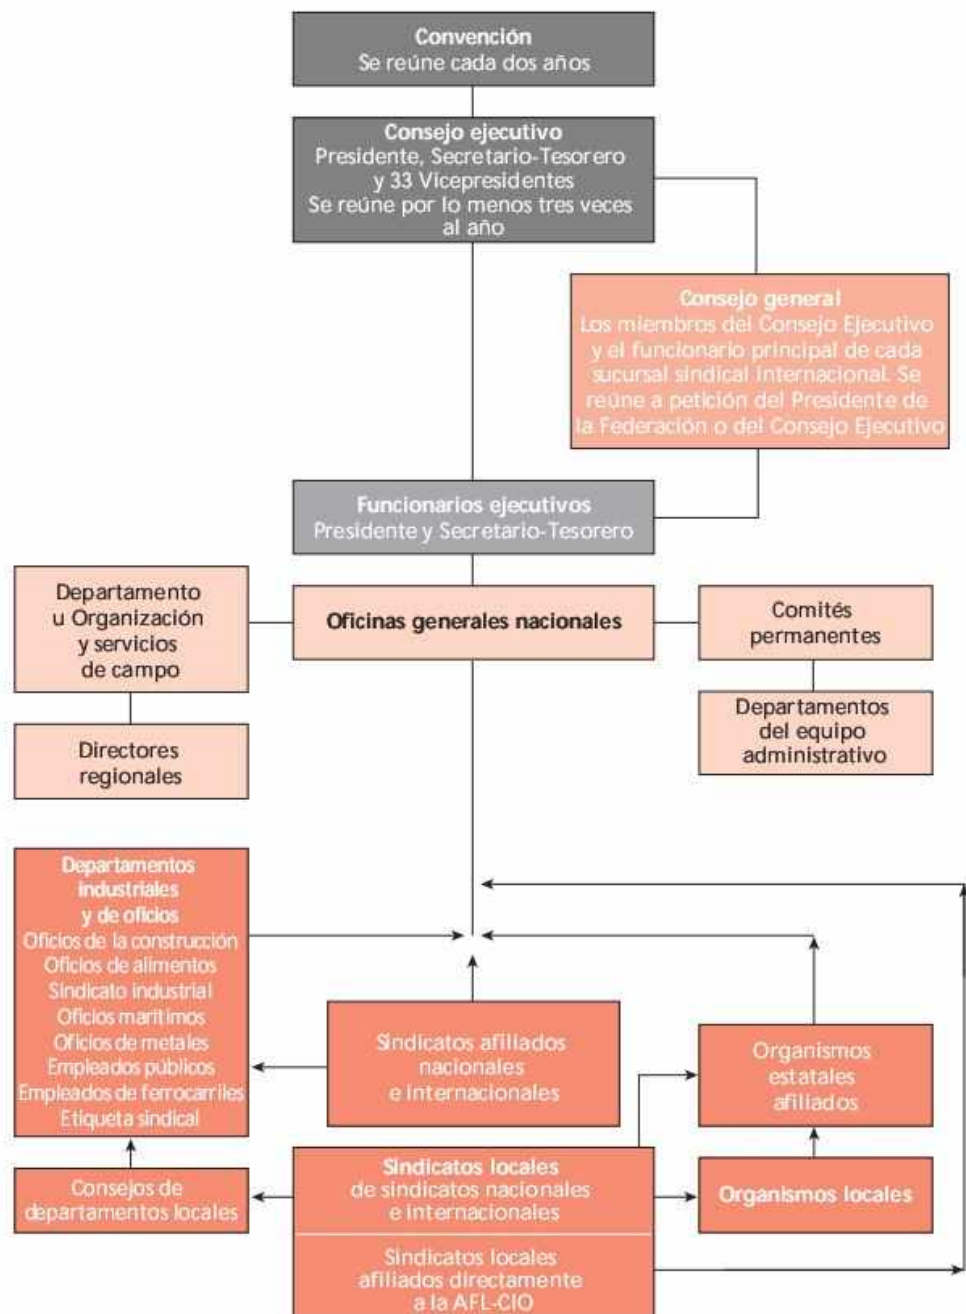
Convención
Se reúne cada dos años

Consejo ejecutivo
Presidente, Secretario-Tesorero y 33 Vicepresidentes
Se reúne por lo menos tres veces al año

Consejo general
Los miembros del Consejo Ejecutivo y el funcionario principal de cada sucursal sindical internacional. Se reúne a petición del Presidente de la Federación o del Consejo Ejecutivo

Funcionarios ejecutivos
Presidente y Secretario-Tesorero

Departamento u Organización y servicios de campo

Oficinas generales nacionales

Comités permanentes

Directores regionales

Departamentos del equipo administrativo

Departamentos industriales y de oficios
Oficios de la construcción
Oficios de alimentos
Sindicato industrial
Oficios marítimos
Oficios de metales
Empleados públicos
Empleados de ferrocarriles
Etiqueta sindical

Sindicatos afiliados nacionales e internacionales

Organismos estatales afiliados

Consejos de departamentos locales

Sindicatos locales de sindicatos nacionales e internacionales

Organismos locales

Sindicatos locales afiliados directamente a la AFL-CIO